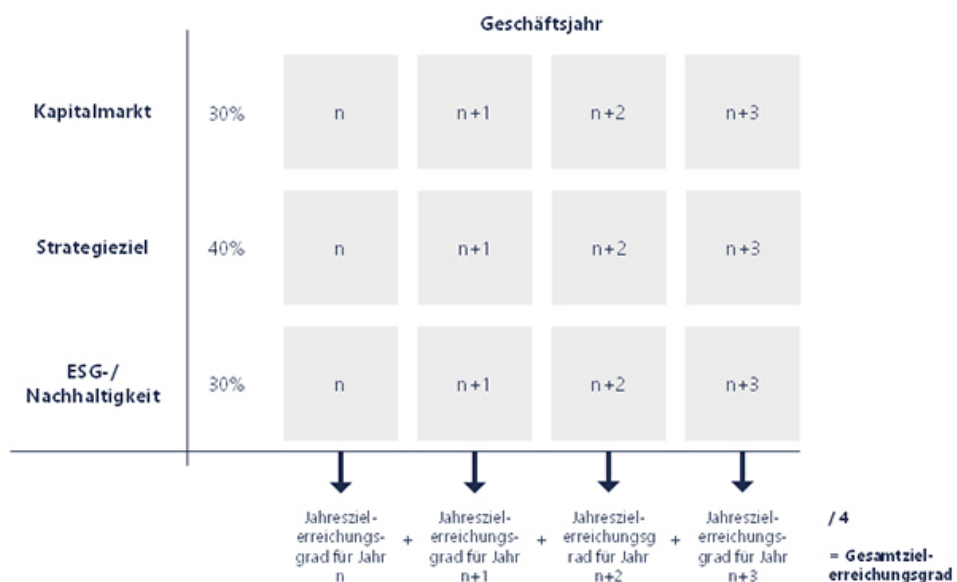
Geschäftsjahr

| | | | | | |
|---|---|---|---|---|---|
| Kapitalmarkt | 30% | n | n+1 | n+2 | n+3 |
| Strategieziel | 40% | n | n+1 | n+2 | n+3 |
| ESG-/ Nachhaltigkeit | 30% | n | n+1 | n+2 | n+3 |

Jahreszielerreichungsgrad für Jahr n + Jahreszielerreichungsgrad für Jahr n+1 + Jahreszielerreichungsgrad für Jahr n+2 + Jahreszielerreichungsgrad für Jahr n+3 / 4

= Gesamtzielerreichungsgrad